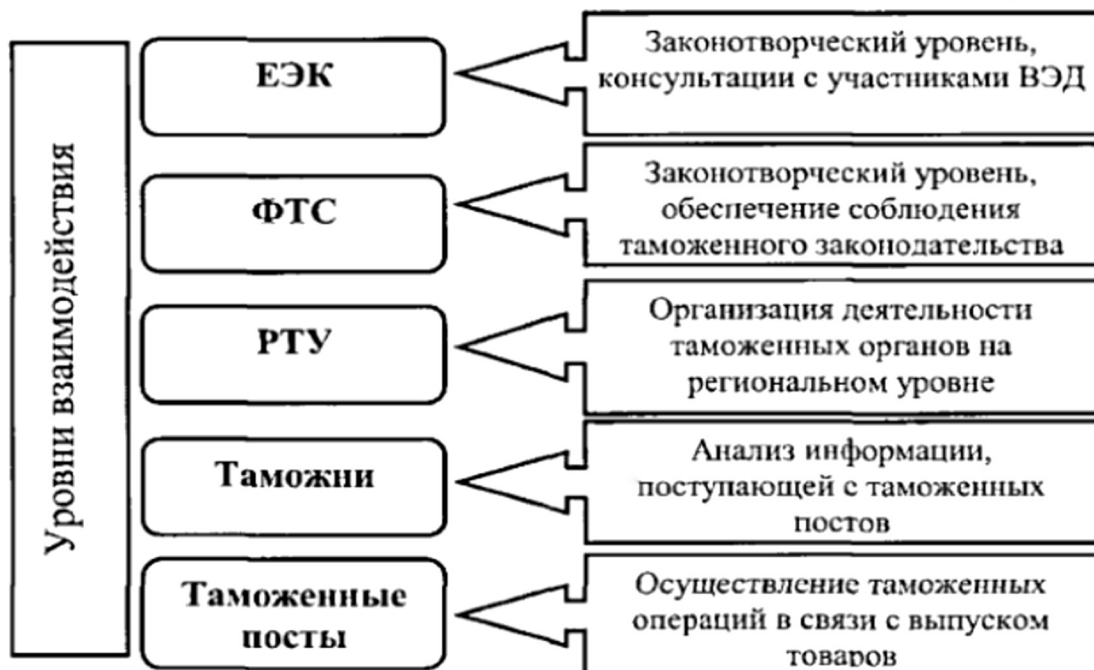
Уровни взаимодействия

ЕЭК

Законотворческий уровень, консультации с участниками ВЭД

ФТС

Законотворческий уровень, обеспечение соблюдения таможенного законодательства

РТУ

Организация деятельности таможенных органов на региональном уровне

Таможни

Анализ информации, поступающей с таможенных постов

Таможенные посты

Осуществление таможенных операций в связи с выпуском товаров